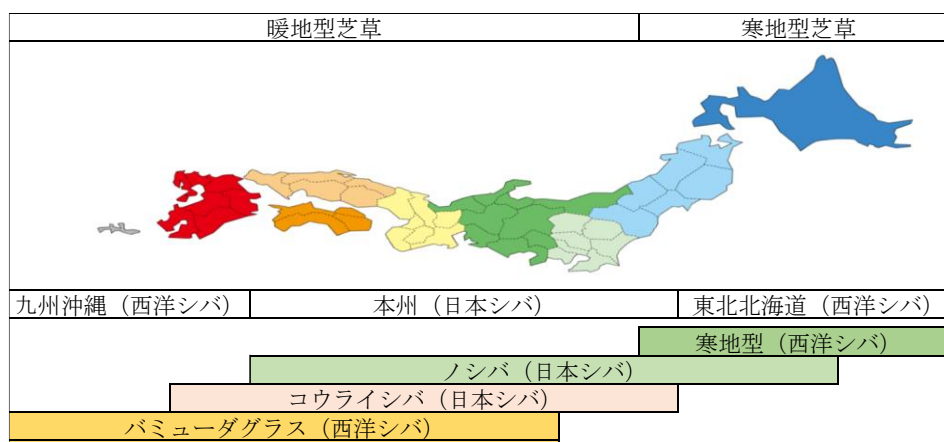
| 暖地型芝草 | 寒地型芝草 |
|---|---|

| 九州沖縄（西洋シバ） | 本州（日本シバ） | 東北北海道（西洋シバ） |
|---|---|---|

寒地型（西洋シバ）

ノシバ（日本シバ）

コウライシバ（日本シバ）

バミューダグラス（西洋シバ）